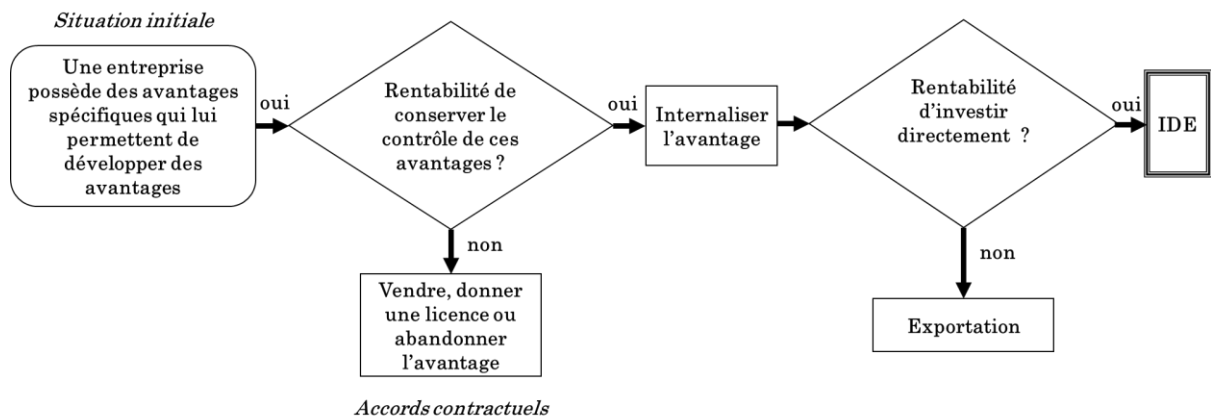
Situation initiale

Une entreprise possède des avantages spécifiques qui lui permettent de développer des avantages

oui

Rentabilité de conserver le contrôle de ces avantages ?

oui

Internaliser l'avantage

Rentabilité d'investir directement ?

oui

IDE

non

Vendre, donner une licence ou abandonner l'avantage

Accords contractuels

non

Exportation